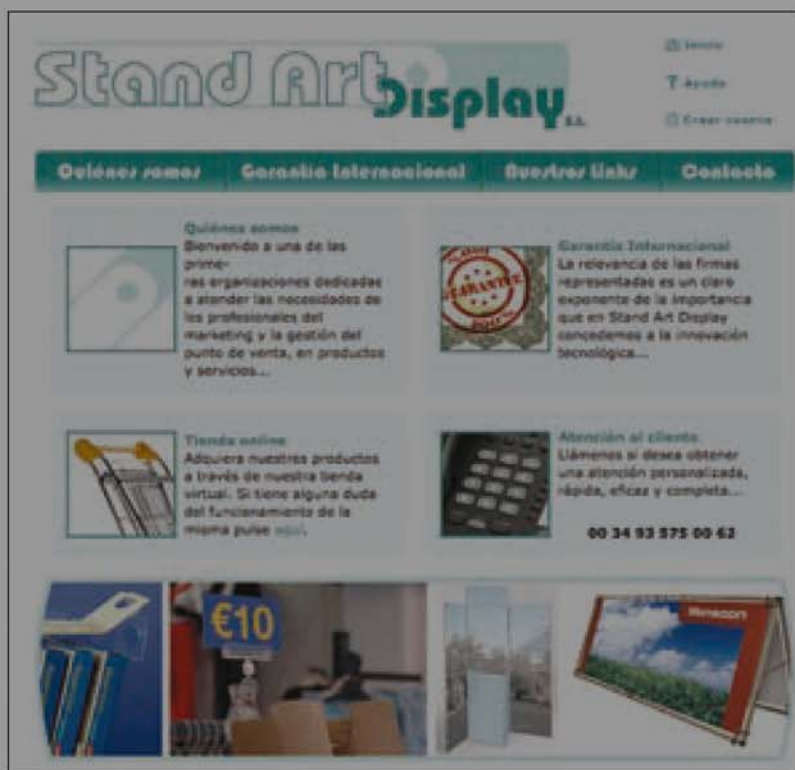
Stand Art Display S.L.

Inicio

Ayuda

Crear cuenta

Quiénes somos | Garantía Internacional | Nuestros links | Contacto

Quiénes somos
Bienvenido a una de las primeras organizaciones dedicadas a atender las necesidades de los profesionales del marketing y la gestión del punto de venta, en productos y servicios...

GARANTIA

Garantía Internacional
La relevancia de las firmas representadas es un claro exponente de la importancia que en Stand Art Display concedemos a la innovación tecnológica...

Tienda online
Adquiera nuestros productos a través de nuestra tienda virtual. Si tiene alguna duda del funcionamiento de la misma pulse aquí.

Atención al cliente
Llámenos si desea obtener una atención personalizada, rápida, eficaz y completa...

00 34 93 575 00 62

€10

Rinecon